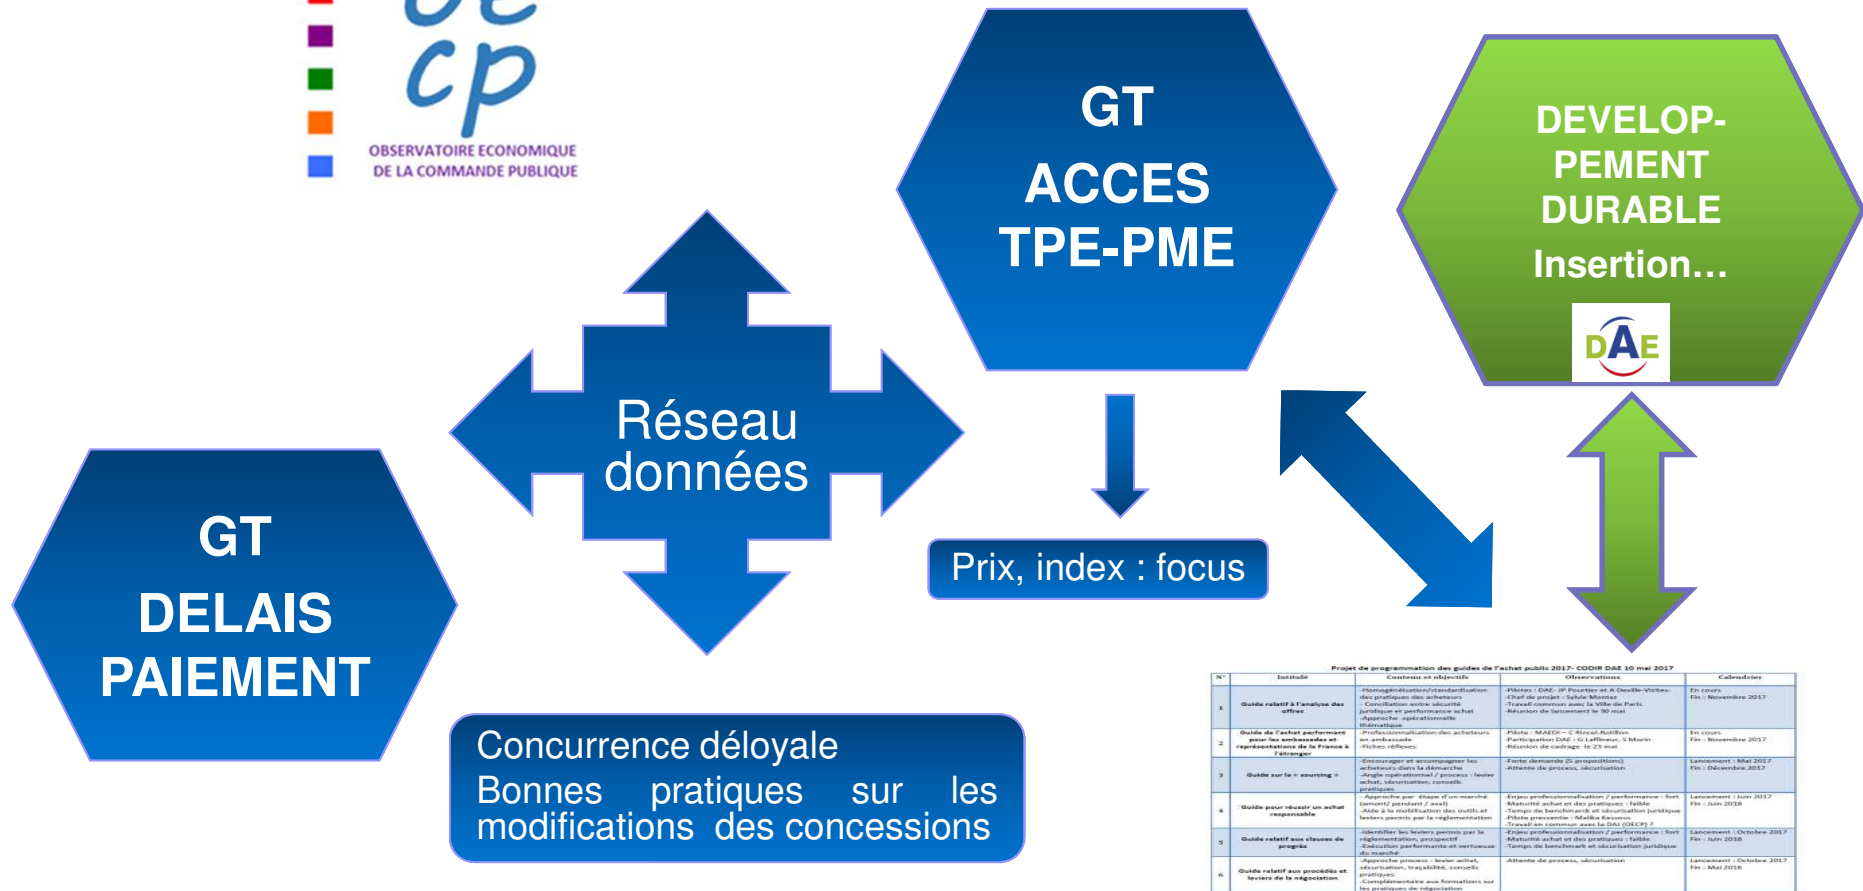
cp
OBSERVATOIRE ECONOMIQUE DE LA COMMANDE PUBLIQUE

GT
ACCES
TPE-PME

DEVELOP-PEMENT DURABLE
Insertion…

DAE

Réseau données

Prix, index : focus

GT
DELAIS
PAIEMENT

Concurrence déloyale
Bonnes pratiques sur les modifications des concessions

Projet de programmation des guides de l'achat public 2017- CODIR DAE 10 mai 2017

| N° | Intitulé | Contenu et objectifs | Observations | Calendrier |
|---|---|---|---|---|
| 1 | Guide relatif à l'analyse des offres | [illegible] | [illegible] | En cours Fin : Novembre 2017 |
| 2 | Guide de l'achat performant pour les ambassades et représentations de la France à l'étranger | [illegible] | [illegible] | En cours Fin : Novembre 2017 |
| 3 | Guide sur le « sourcing » | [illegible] | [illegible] | Lancement : Mai 2017 Fin : Décembre 2017 |
| 4 | Guide pour réussir un achat responsable | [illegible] | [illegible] | Lancement : Juin 2017 Fin : Juin 2018 |
| 5 | Guide relatif aux clauses de progrès | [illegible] | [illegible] | Lancement : Octobre 2017 Fin : Juin 2018 |
| 6 | Guide relatif aux procédés et leviers de la négociation | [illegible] | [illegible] | Lancement : Octobre 2017 Fin : Mai 2018 |